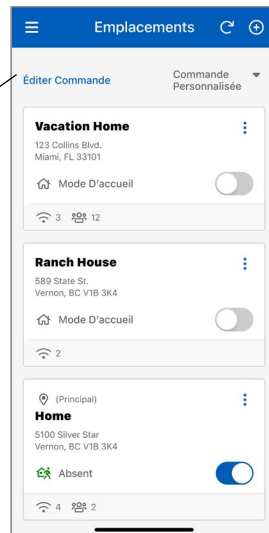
Emplacements

Éditer Commande

Commande Personnalisée

Vacation Home

123 Collins Blvd.
Miami, FL 33101

Mode D'accueil

3 12

Ranch House

589 State St.
Vernon, BC V1B 3K4

Mode D'accueil

2

(Principal)

Home

5100 Silver Star
Vernon, BC V1B 3K4

Absent

4 2